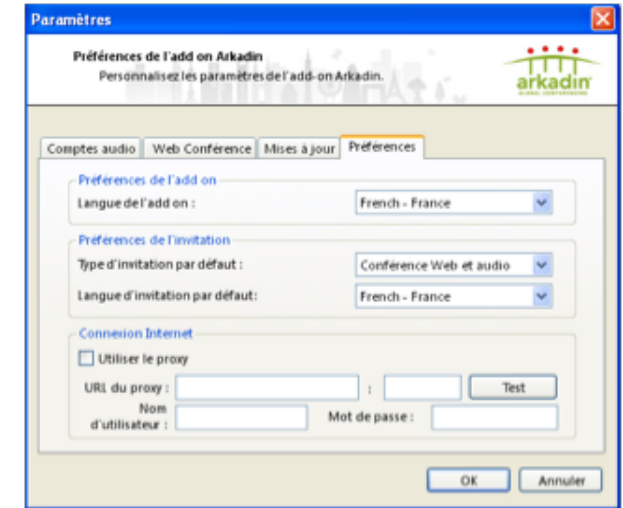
Paramètres

Préférences de l'add on Arkadin
Personnalisez les paramètres de l'add-on Arkadin.

arkadin
GLOBAL CONFERENCING

Comptes audio | Web Conférence | Mises à jour | Préférences

Préférences de l'add on
Langue de l'add on : French - France

Préférences de l'invitation
Type d'invitation par défaut : Conférence Web et audio
Langue d'invitation par défaut: French - France

Connexion Internet
Utiliser le proxy
URL du proxy : :
Test
Nom d'utilisateur :
Mot de passe :

OK
Annuler